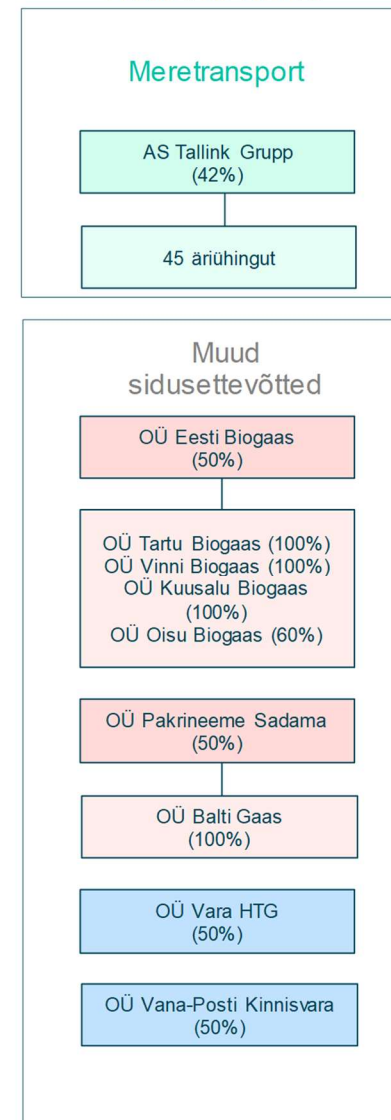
Meretransport

AS Tallink Grupp
(42%)

45 äriühingut

Muud sidusettevõtted

OÜ Eesti Biogaas
(50%)

OÜ Tartu Biogaas (100%)
OÜ Vinni Biogaas (100%)
OÜ Kuusalu Biogaas (100%)
OÜ Oisu Biogaas (60%)

OÜ Pakrineeme Sadama
(50%)

OÜ Balti Gaas
(100%)

OÜ Vara HTG
(50%)

OÜ Vana-Posti Kinnisvara
(50%)